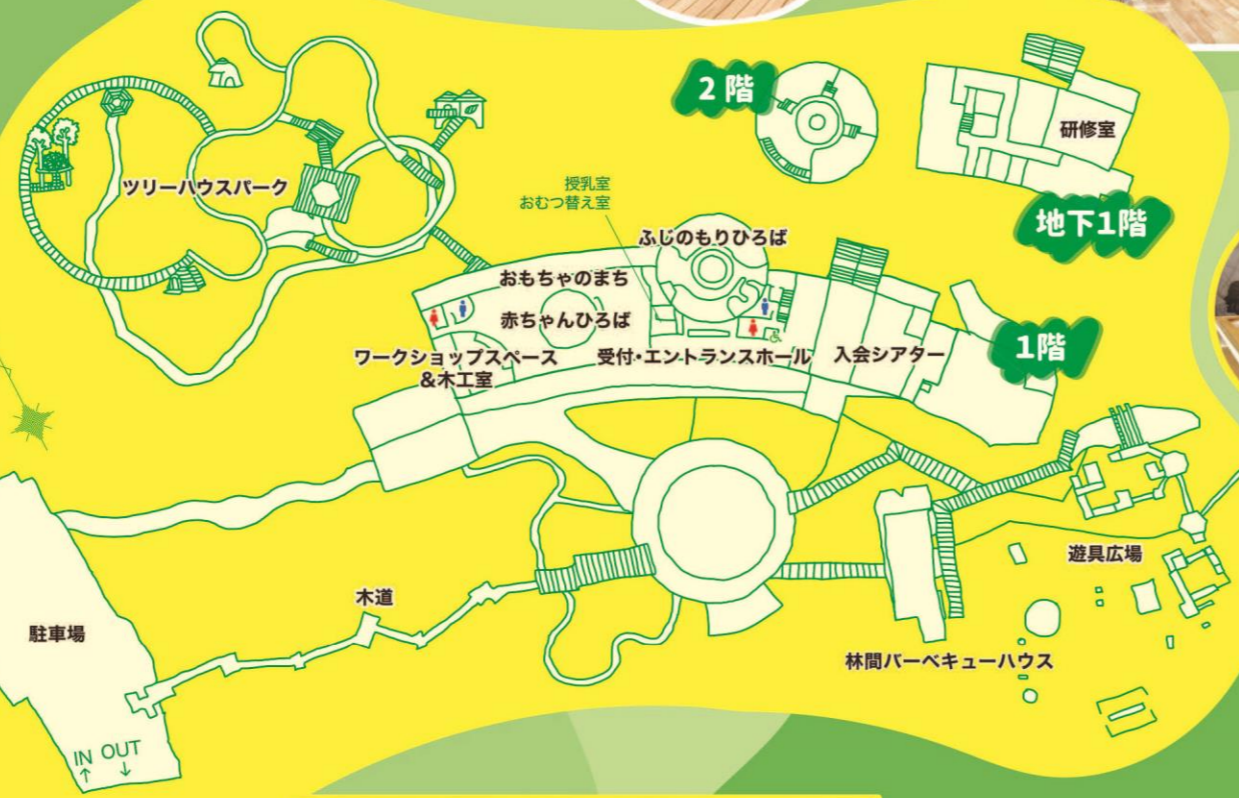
2階

研修室

地下1階

ツリーハウスパーク

授乳室
おむつ替え室

ふじのもりひろば

おもちゃのまち

赤ちゃんひろば

1階

ワークショップスペース
&木工室

受付・エントランスホール

入会シアター

遊具広場

木道

駐車場

林間バーベキューハウス

IN OUT
↑ ↓